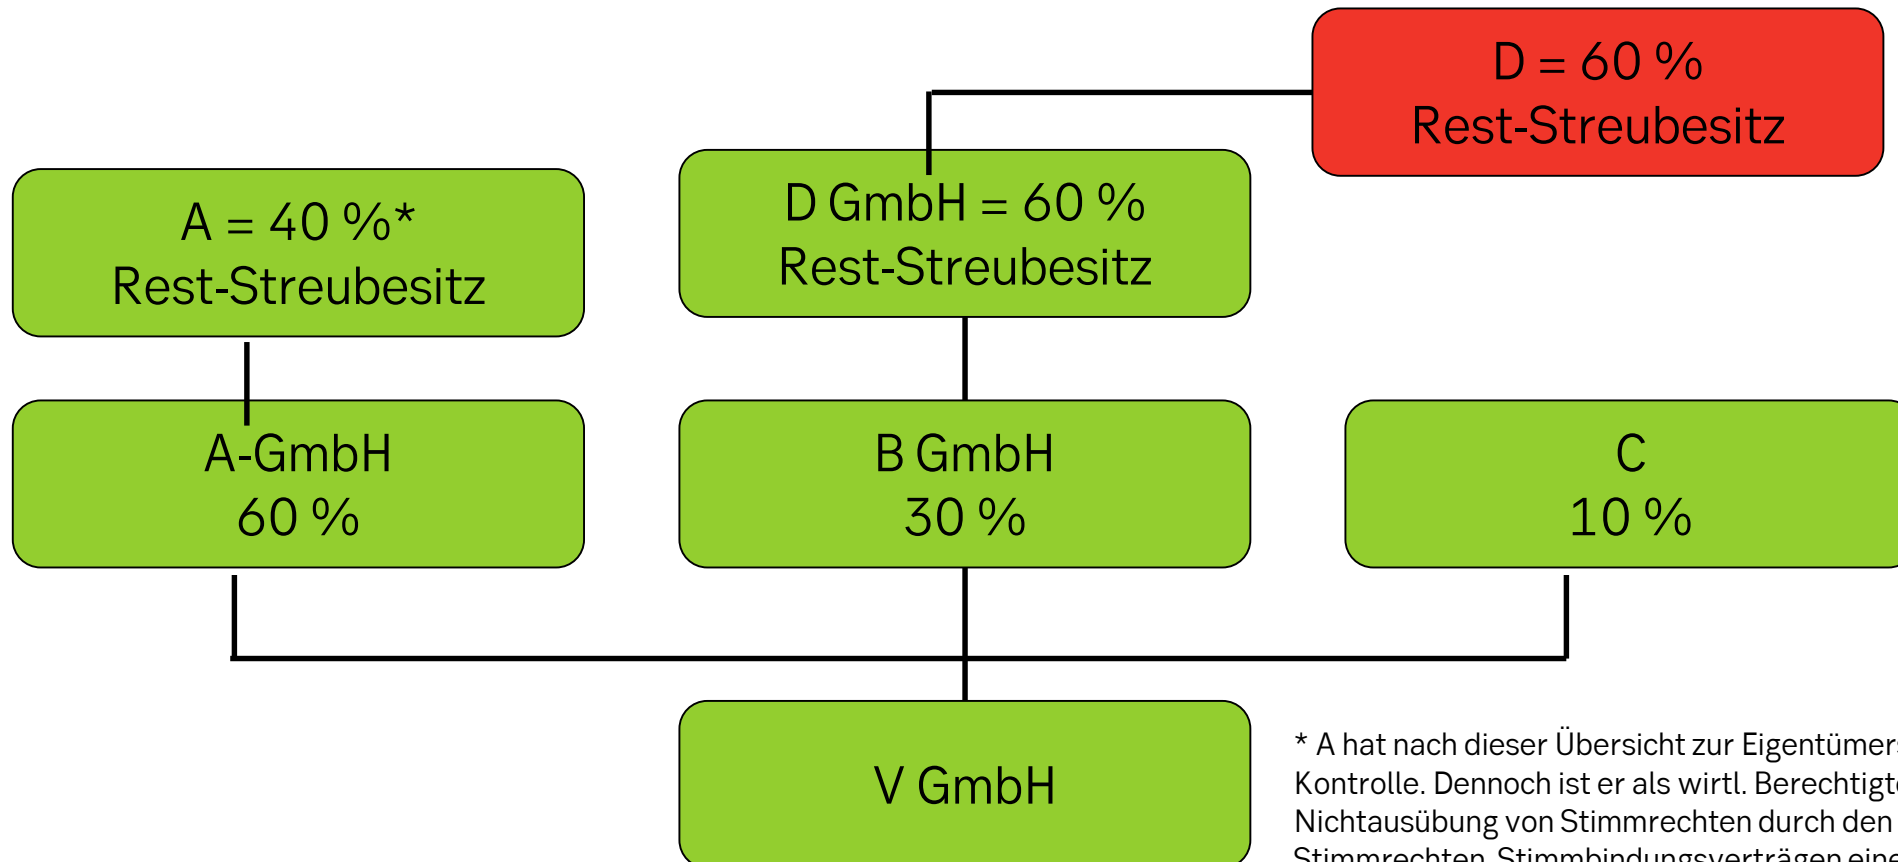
D = 60 %
Rest-Streubesitz

A = 40 %*
Rest-Streubesitz

D GmbH = 60 %
Rest-Streubesitz

A-GmbH
60 %

B GmbH
30 %

C
10 %

V GmbH

* A hat nach dieser Übersicht zur Eigentümer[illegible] Kontrolle. Dennoch ist er als wirtl. Berechtigt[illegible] Nichtausübung von Stimmrechten durch den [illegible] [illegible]